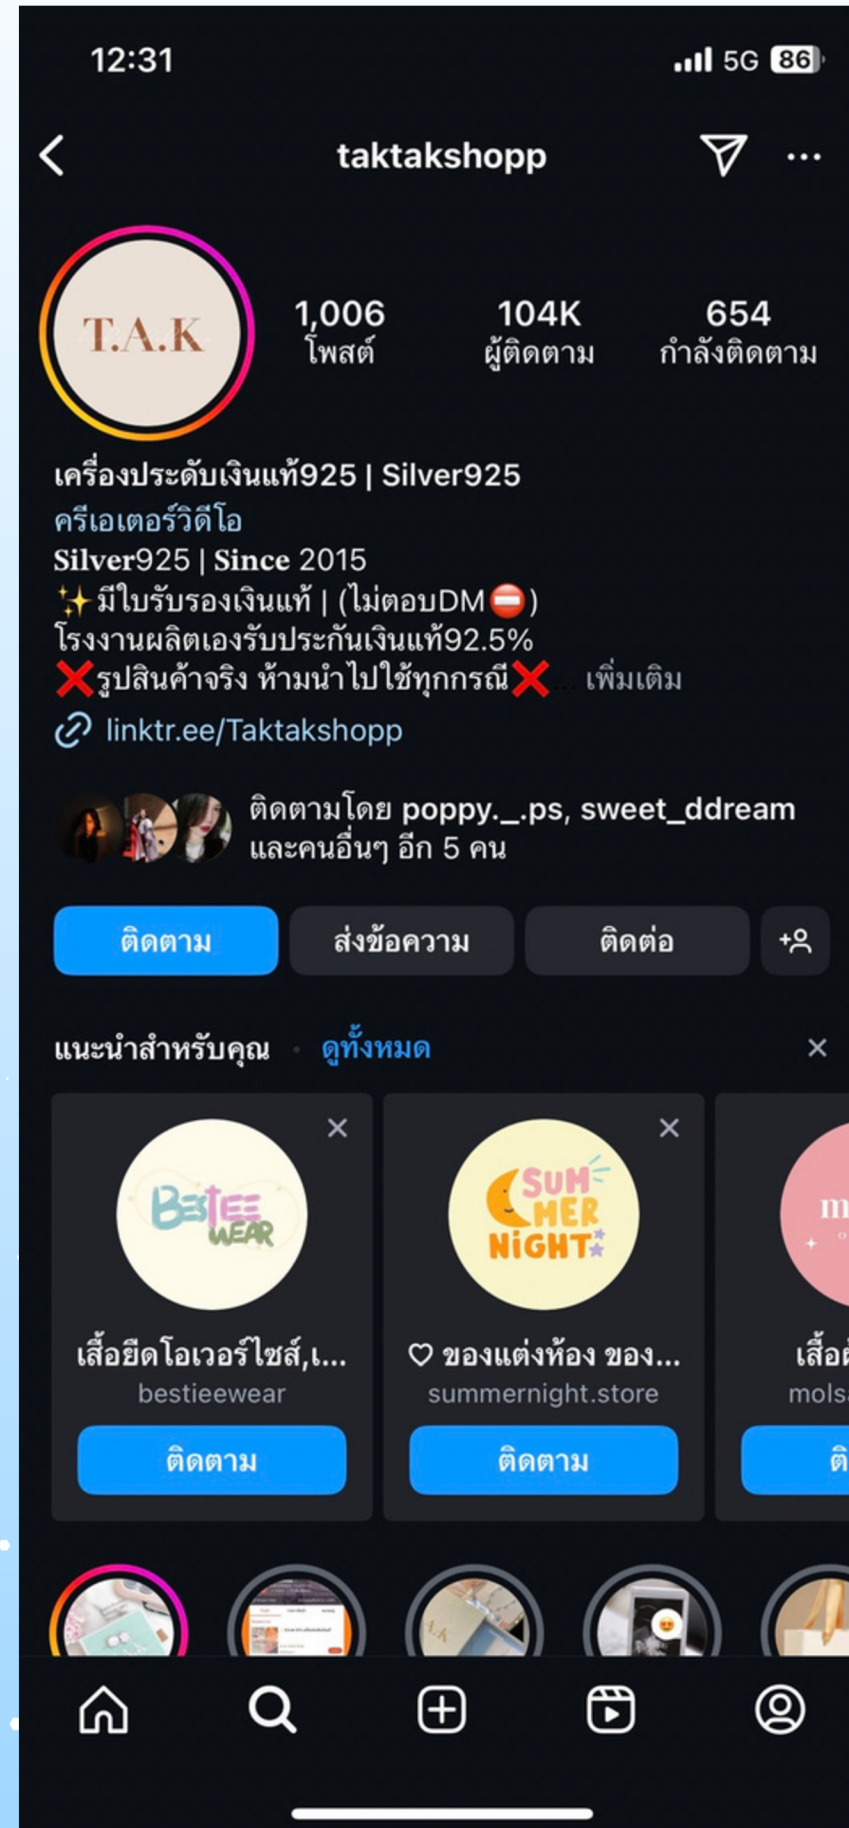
12:31 5G 86

taktakshopp

T.A.K

1,006
โพสต์

104K
ผู้ติดตาม

654
กำลังติดตาม

เครื่องประดับเงินแท้925 | Silver925
ครีเอเตอร์วิดีโอ
Silver925 | Since 2015
✨มีใบรับรองเงินแท้ | (ไม่ตอบDM⛔)
โรงงานผลิตเองรับประกันเงินแท้92.5%
❌รูปสินค้าจริง ห้ามนำไปใช้ทุกกรณี❌... เพิ่มเติม
linktr.ee/Taktakshopp

ติดตามโดย poppy._.ps, sweet_ddream และคนอื่นๆ อีก 5 คน

ติดตาม ส่งข้อความ ติดต่อ

แนะนำสำหรับคุณ · ดูทั้งหมด

BESTEE WEAR
เสื้อยืดโอเวอร์ไซส์,เ...
bestieewear
ติดตาม

SUMMER NIGHT
♡ ของแต่งห้อง ของ...
summernight.store
ติดตาม

m
เสื้อ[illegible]
mols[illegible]
ติ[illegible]